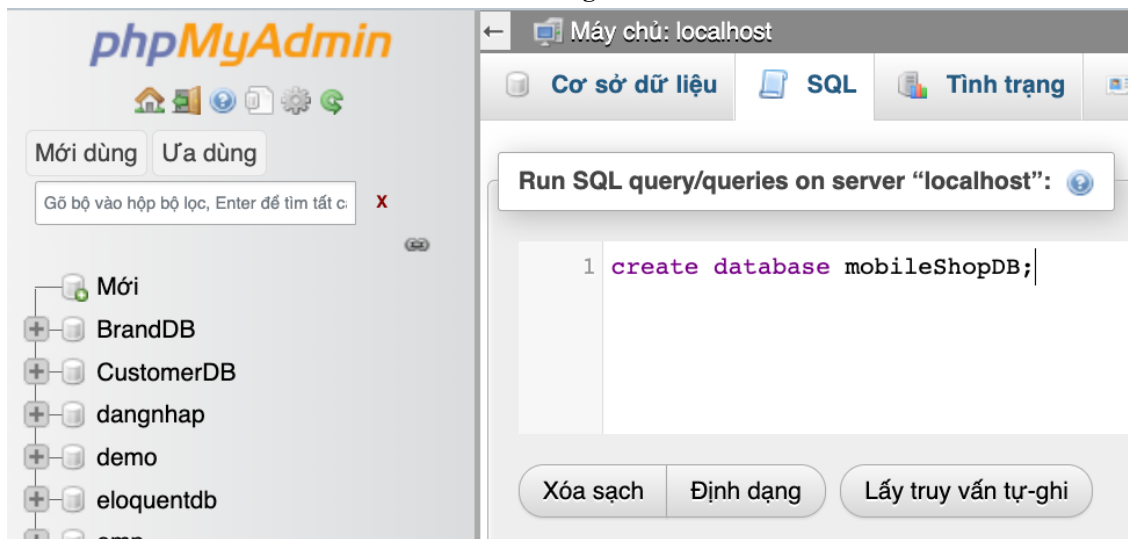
phpMyAdmin

Mới dùng
Ưa dùng

Gõ bộ vào hộp bộ lọc, Enter để tìm tất cả
X

Mới
BrandDB
CustomerDB
dangnhap
demo
eloquentdb
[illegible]

Máy chủ: localhost

Cơ sở dữ liệu
SQL
Tình trạng

Run SQL query/queries on server “localhost”:

1 create database mobileShopDB;

Xóa sạch
Định dạng
Lấy truy vấn tự-ghi